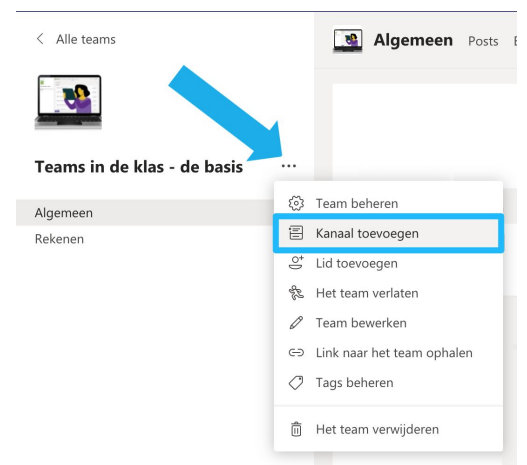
< Alle teams

Teams in de klas - de basis ...

Algemeen

Rekenen

Algemeen Posts

Team beheren

Kanaal toevoegen

Lid toevoegen

Het team verlaten

Team bewerken

Link naar het team ophalen

Tags beheren

Het team verwijderen